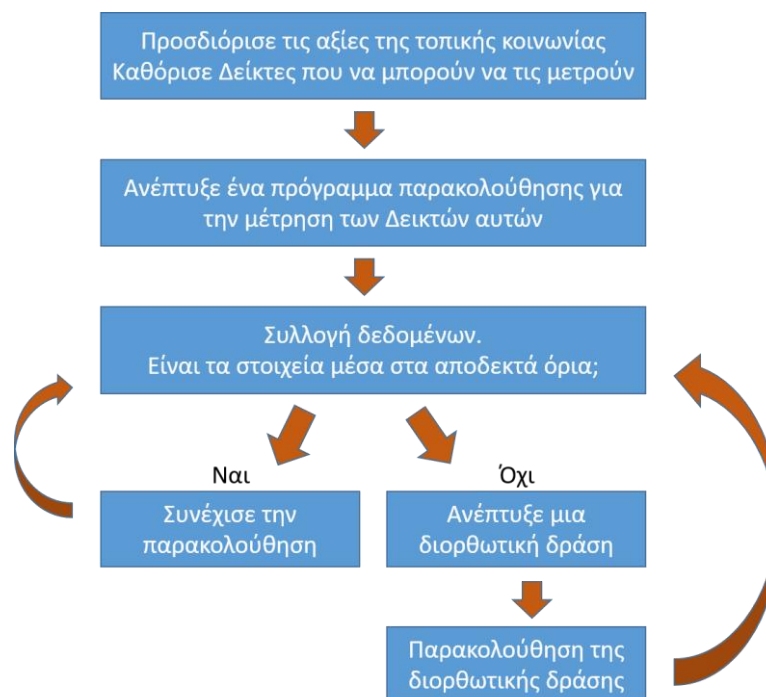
Προσδιόρισε τις αξίες της τοπικής κοινωνίας
Καθόρισε Δείκτες που να μπορούν να τις μετρούν

Ανέπτυξε ένα πρόγραμμα παρακολούθησης για την μέτρηση των Δεικτών αυτών

Συλλογή δεδομένων.
Είναι τα στοιχεία μέσα στα αποδεκτά όρια;

Ναι

Όχι

Συνέχισε την παρακολούθηση

Ανέπτυξε μια διορθωτική δράση

Παρακολούθηση της διορθωτικής δράσης